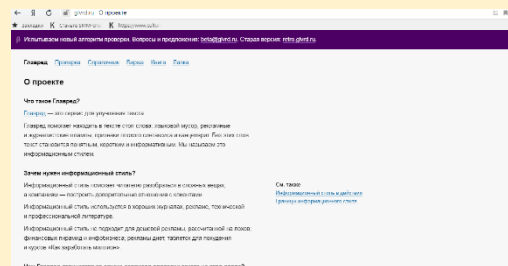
glvrd.ru О проекте

Испытываем новый алгоритм проверки. Вопросы и предложения: beta@glvrd.ru. Старая версия: retro.glvrd.ru.

Главред Проверка Справочник Видео Книга Папка

О проекте

Что такое Главред?

Главред — это сервис для улучшения текста.

Главред помогает находить в тексте стоп-слова: языковой мусор, рекламные и журналистские штампы, признаки плохого синтаксиса и канцелярит. Без этих стоп текст становится понятным, коротким и информативным. Мы называем это информационным стилем.

Зачем нужен информационный стиль?

Информационный стиль помогает читателю разобраться в сложных вещах, а компании — построить доверительные отношения с клиентами.

Информационный стиль используется в хороших журналах, рекламе, технической и профессиональной литературе.

Информационный стиль не подходит для дешевой рекламы, рассчитанной на людей, финансовых пирамид и инфобизнеса, рекламы диет, таблеток для похудения и курсов «Как заработать миллион».

См. также
Информационный стиль в действии
Границы информационного стиля

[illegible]